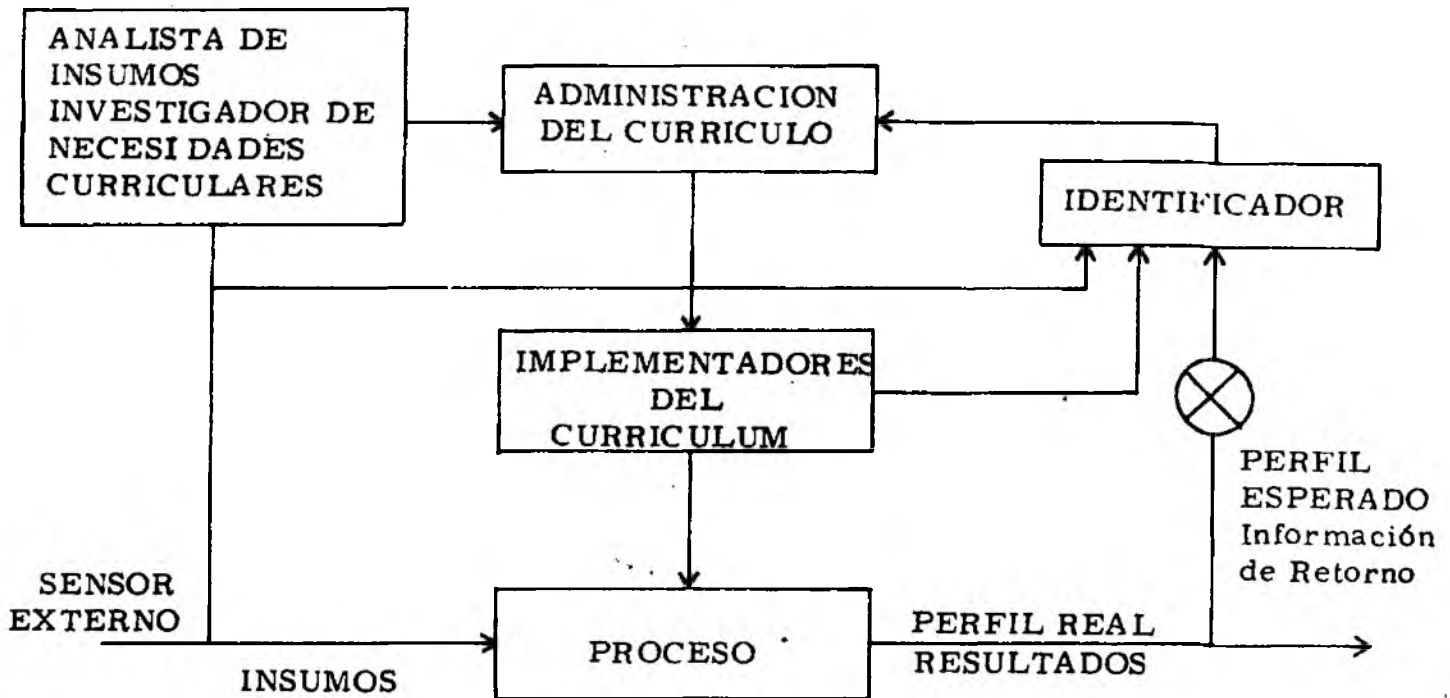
ANALISTA DE INSUMOS INVESTIGADOR DE NECESIDADES CURRICULARES

ADMINISTRACION DEL CURRICULO

IDENTIFICADOR

IMPLEMENTADORES DEL CURRICULUM

PERFIL ESPERADO Información de Retorno

SENSOR EXTERNO

PROCESO

PERFIL REAL RESULTADOS

INSUMOS